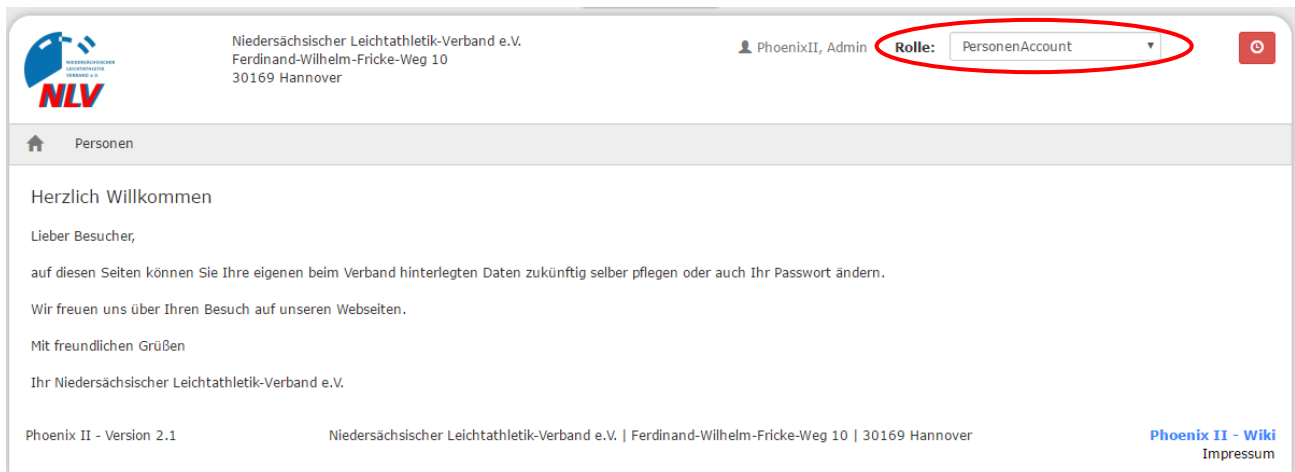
NIEDERSÄCHSISCHER LEICHTATHLETIK VERBAND e.V.
NLV

Niedersächsischer Leichtathletik-Verband e.V.
Ferdinand-Wilhelm-Fricke-Weg 10
30169 Hannover

PhoenixII, Admin Rolle: PersonenAccount

Personen

Herzlich Willkommen

Lieber Besucher,

auf diesen Seiten können Sie Ihre eigenen beim Verband hinterlegten Daten zukünftig selber pflegen oder auch Ihr Passwort ändern.

Wir freuen uns über Ihren Besuch auf unseren Webseiten.

Mit freundlichen Grüßen

Ihr Niedersächsischer Leichtathletik-Verband e.V.

Phoenix II - Version 2.1

Niedersächsischer Leichtathletik-Verband e.V. | Ferdinand-Wilhelm-Fricke-Weg 10 | 30169 Hannover

Phoenix II - Wiki
Impressum